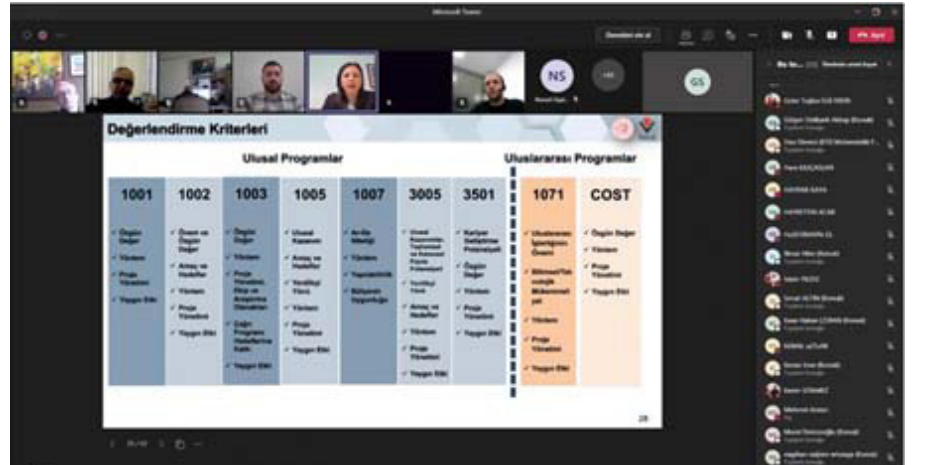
Microsoft Teams

Değerlendirme Kriterleri

Ulusal Programlar

Uluslararası Programlar

| 1001 | 1002 | 1003 | 1005 | 1007 | 3005 | 3501 | 1071 | COST |
|---|---|---|---|---|---|---|---|---|
| ✓ Özgün Değer ✓ Yöntem ✓ Proje Yönetimi ✓ Yaygın Etki | ✓ Önem ve Özgün Değer ✓ Amaç ve Hedefler ✓ Yöntem ✓ Proje Yönetimi ✓ Yaygın Etki | ✓ Özgün Değer ✓ Yöntem ✓ Proje Yönetimi, Ekip ve Araştırma Olanakları ✓ Çağrı Programı Hedeflerine Katkı ✓ Yaygın Etki | ✓ Ulusal Kazanım ✓ Amaç ve Hedefler ✓ Yenilikçi Yönü ✓ Yöntem ✓ Proje Yönetimi ✓ Yaygın Etki | ✓ Ar-Ge Niteliği ✓ Yöntem ✓ Yapılabilirlik ✓ Bütçenin Uygunluğu | ✓ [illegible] ✓ Yenilikçi Yönü ✓ Amaç ve Hedefler ✓ Yöntem ✓ Proje Yönetimi ✓ Yaygın Etki | ✓ Kariyer Gelişimine Potansiyeli ✓ Özgün Değer ✓ Yöntem ✓ Proje Yönetimi ✓ Yaygın Etki | ✓ Uluslararası İşbirliğinin Önemi ✓ Bilimsel/Teknolojik Mükemmeliyet ✓ Yöntem ✓ Proje Yönetimi ✓ Yaygın Etki | ✓ Özgün Değer ✓ Yöntem ✓ Proje Yönetimi ✓ Yaygın Etki |

28

NS

GS

Ayrıl